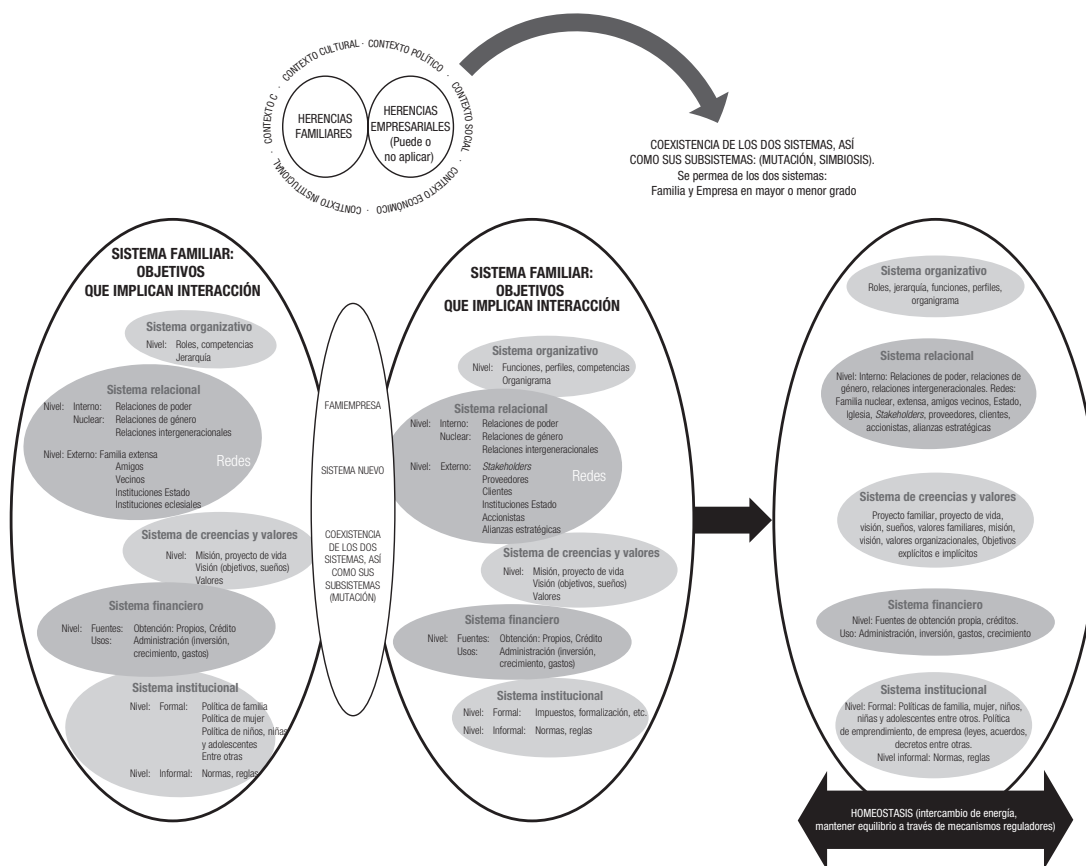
CONTEXTO CULTURAL · CONTEXTO POLÍTICO · CONTEXTO SOCIAL · CONTEXTO ECONÓMICO · CONTEXTO INSTITUCIONAL · CONTEXTO C.

HERENCIAS FAMILIARES

HERENCIAS EMPRESARIALES (Puede o no aplicar)

COEXISTENCIA DE LOS DOS SISTEMAS, ASÍ COMO SUS SUBSISTEMAS: (MUTACIÓN, SIMBIOSIS). Se permea de los dos sistemas: Familia y Empresa en mayor o menor grado

SISTEMA FAMILIAR: OBJETIVOS QUE IMPLICAN INTERACCIÓN

Sistema organizativo
Nivel: Roles, competencias Jerarquía

Sistema relacional
Nivel: Interno: Relaciones de poder
Nuclear: Relaciones de género
Relaciones intergeneracionales
Nivel: Externo: Familia extensa
Amigos
Vecinos
Instituciones Estado
Instituciones eclesiales
Redes

Sistema de creencias y valores
Nivel: Misión, proyecto de vida
Visión (objetivos, sueños)
Valores

Sistema financiero
Nivel: Fuentes: Obtención: Propios, Crédito
Usos: Administración (inversión, crecimiento, gastos)

Sistema institucional
Nivel: Formal: Política de familia
Política de mujer
Política de niños, niñas y adolescentes
Entre otras
Nivel: Informal: Normas, reglas

FAMIEMPRESA

SISTEMA NUEVO

COEXISTENCIA DE LOS DOS SISTEMAS, ASÍ COMO SUS SUBSISTEMAS (MUTACIÓN)

SISTEMA FAMILIAR: OBJETIVOS QUE IMPLICAN INTERACCIÓN

Sistema organizativo
Nivel: Funciones, perfiles, competencias Organigrama

Sistema relacional
Nivel: Interno: Relaciones de poder
Nuclear: Relaciones de género
Relaciones intergeneracionales
Nivel: Externo: Stakeholders
Proveedores
Clientes
Instituciones Estado
Accionistas
Alianzas estratégicas
Redes

Sistema de creencias y valores
Nivel: Misión, proyecto de vida
Visión (objetivos, sueños)
Valores

Sistema financiero
Nivel: Fuentes: Obtención: Propios, Crédito
Usos: Administración (inversión, crecimiento, gastos)

Sistema institucional
Nivel: Formal: Impuestos, formalización, etc.
Nivel: Informal: Normas, reglas

Sistema organizativo
Roles, jerarquía, funciones, perfiles, organigrama

Sistema relacional
Nivel: Interno: Relaciones de poder, relaciones de género, relaciones intergeneracionales. Redes: Familia nuclear, extensa, amigos vecinos, Estado, Iglesia, Stakeholders, proveedores, clientes, accionistas, alianzas estratégicas

Sistema de creencias y valores
Proyecto familiar, proyecto de vida, visión, sueños, valores familiares, misión, visión, valores organizacionales, Objetivos explícitos e implícitos

Sistema financiero
Nivel: Fuentes de obtención propia, créditos. Uso: Administración, inversión, gastos, crecimiento

Sistema institucional
Nivel: Formal: Políticas de familia, mujer, niños, niñas y adolescentes entre otros. Política de emprendimiento, de empresa (leyes, acuerdos, decretos entre otras. Nivel informal: Normas, reglas

HOMEOSTASIS (intercambio de energía, mantener equilibrio a través de mecanismos reguladores)